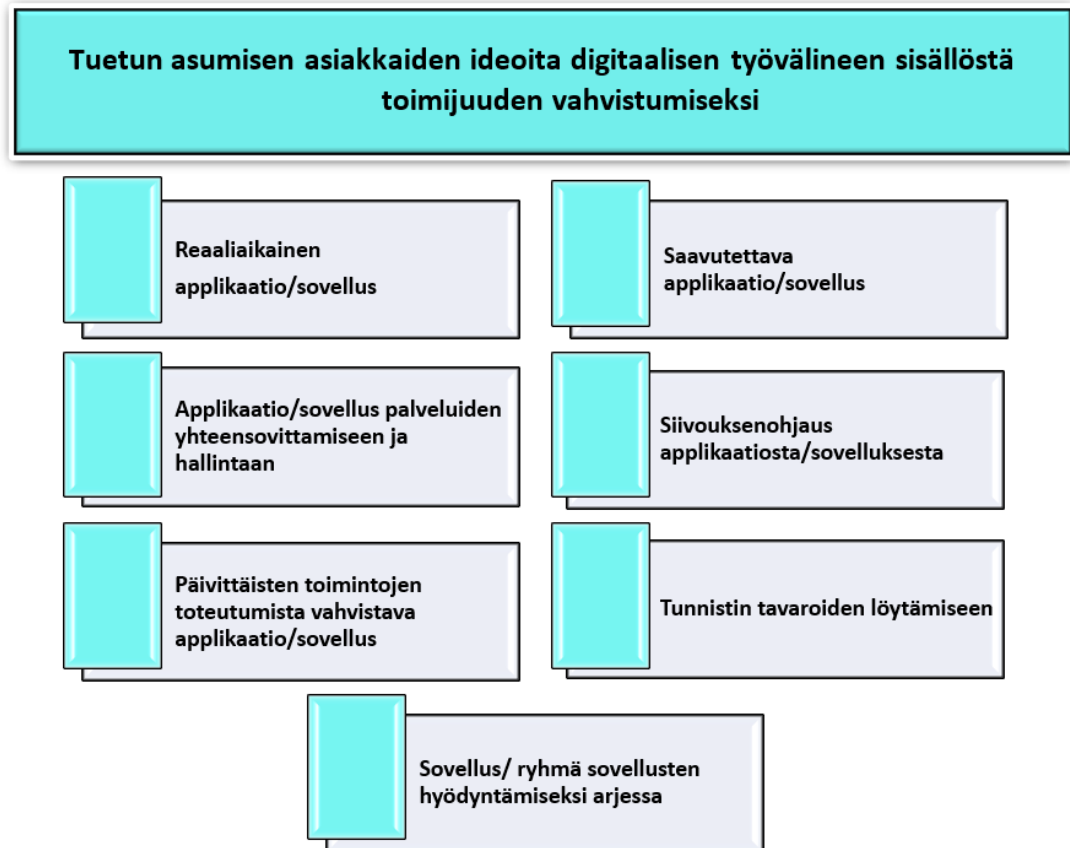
Tuetun asumisen asiakkaiden ideoita digitaalisen työvälineen sisällöstä toimijuuden vahvistumiseksi

Reaaliaikainen applikaatio/sovellus

Saavutettava applikaatio/sovellus

Applikaatio/sovellus palveluiden yhteensovittamiseen ja hallintaan

Siivouksenohjaus applikaatiosta/sovelluksesta

Päivittäisten toimintojen toteutumista vahvistava applikaatio/sovellus

Tunnistin tavaroiden löytämiseen

Sovellus/ ryhmä sovellusten hyödyntämiseksi arjessa